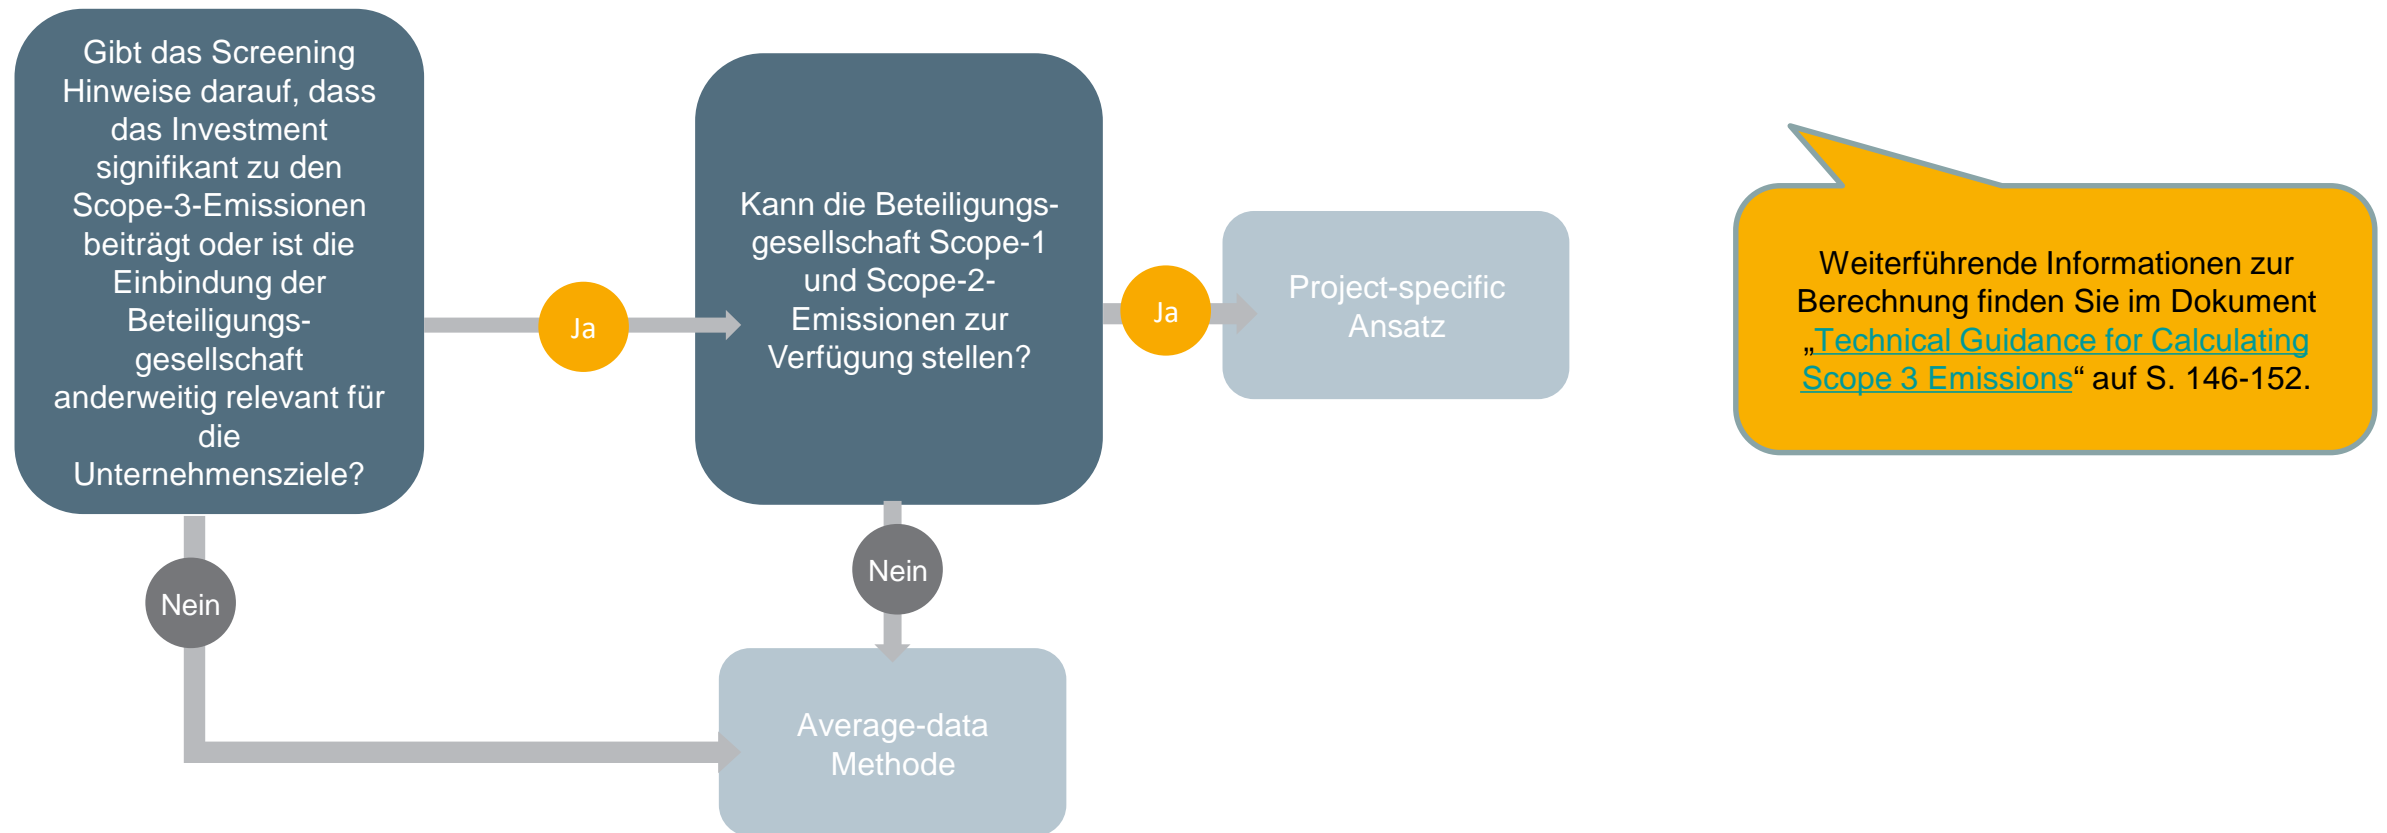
Gibt das Screening Hinweise darauf, dass das Investment signifikant zu den Scope-3-Emissionen beiträgt oder ist die Einbindung der Beteiligungsgesellschaft anderweitig relevant für die Unternehmensziele?

Ja

Kann die Beteiligungsgesellschaft Scope-1 und Scope-2-Emissionen zur Verfügung stellen?

Ja

Project-specific Ansatz

Weiterführende Informationen zur Berechnung finden Sie im Dokument „Technical Guidance for Calculating Scope 3 Emissions“ auf S. 146-152.

Nein

Nein

Average-data Methode